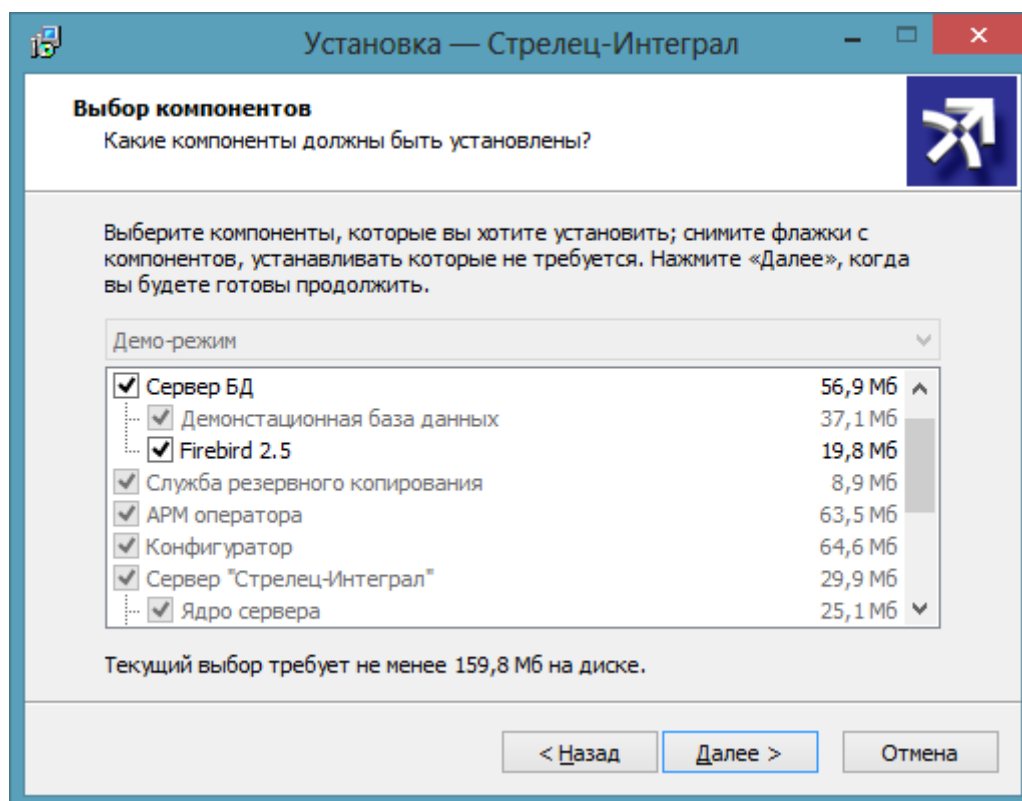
Установка — Стрелец-Интеграл

**Выбор компонентов**
Какие компоненты должны быть установлены?

Выберите компоненты, которые вы хотите установить; снимите флажки с компонентов, устанавливать которые не требуется. Нажмите «Далее», когда вы будете готовы продолжить.

Демо-режим

| | |
|---|---|
| Сервер БД | 56,9 Мб |
| Демонстационная база данных | 37,1 Мб |
| Firebird 2.5 | 19,8 Мб |
| Служба резервного копирования | 8,9 Мб |
| АРМ оператора | 63,5 Мб |
| Конфигуратор | 64,6 Мб |
| Сервер "Стрелец-Интеграл" | 29,9 Мб |
| Ядро сервера | 25,1 Мб |

Текущий выбор требует не менее 159,8 Мб на диске.

< Назад Далее > Отмена